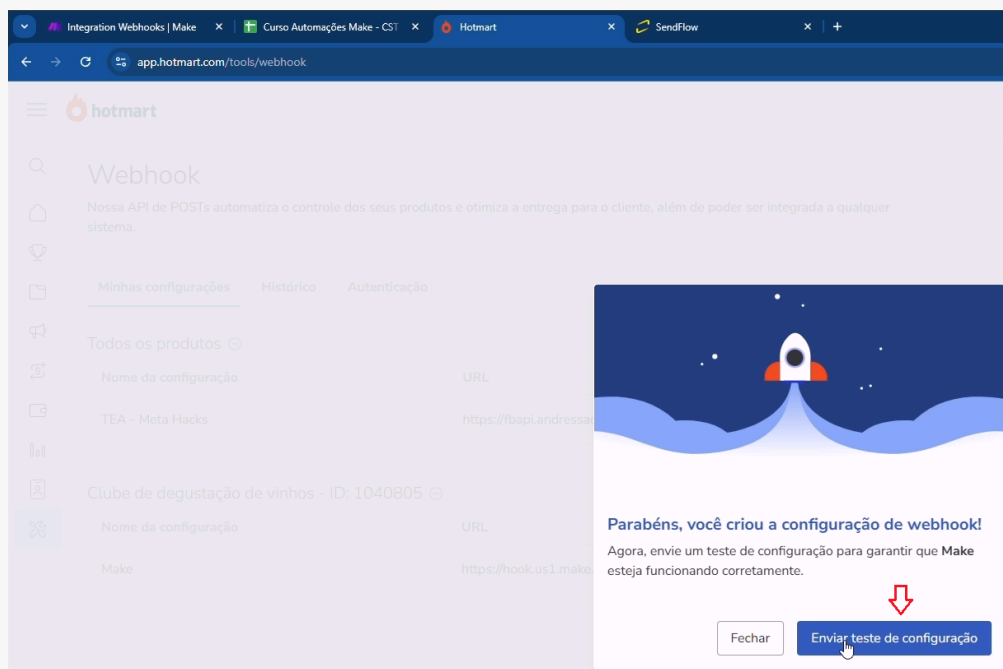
Integration Webhooks | Make ×
Curso Automações Make - CST ×
Hotmart ×
SendFlow ×
+

app.hotmart.com/tools/webhook

hotmart

Webhook

Nossa API de POSTs automatiza o controle dos seus produtos e otimiza a entrega para o cliente, além de poder ser integrada a qualquer sistema.

Minhas configurações
Histórico
Autenticação

Todos os produtos

| Nome da configuração | URL |
|---|---|
| TEA - Meta Hacks | https://fbapi.andressa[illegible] |

Clube de degustação de vinhos - ID: 1040805

| Nome da configuração | URL |
|---|---|
| Make | https://hook.us1.make.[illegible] |

Parabéns, você criou a configuração de webhook!

Agora, envie um teste de configuração para garantir que **Make** esteja funcionando corretamente.

Fechar
Enviar teste de configuração